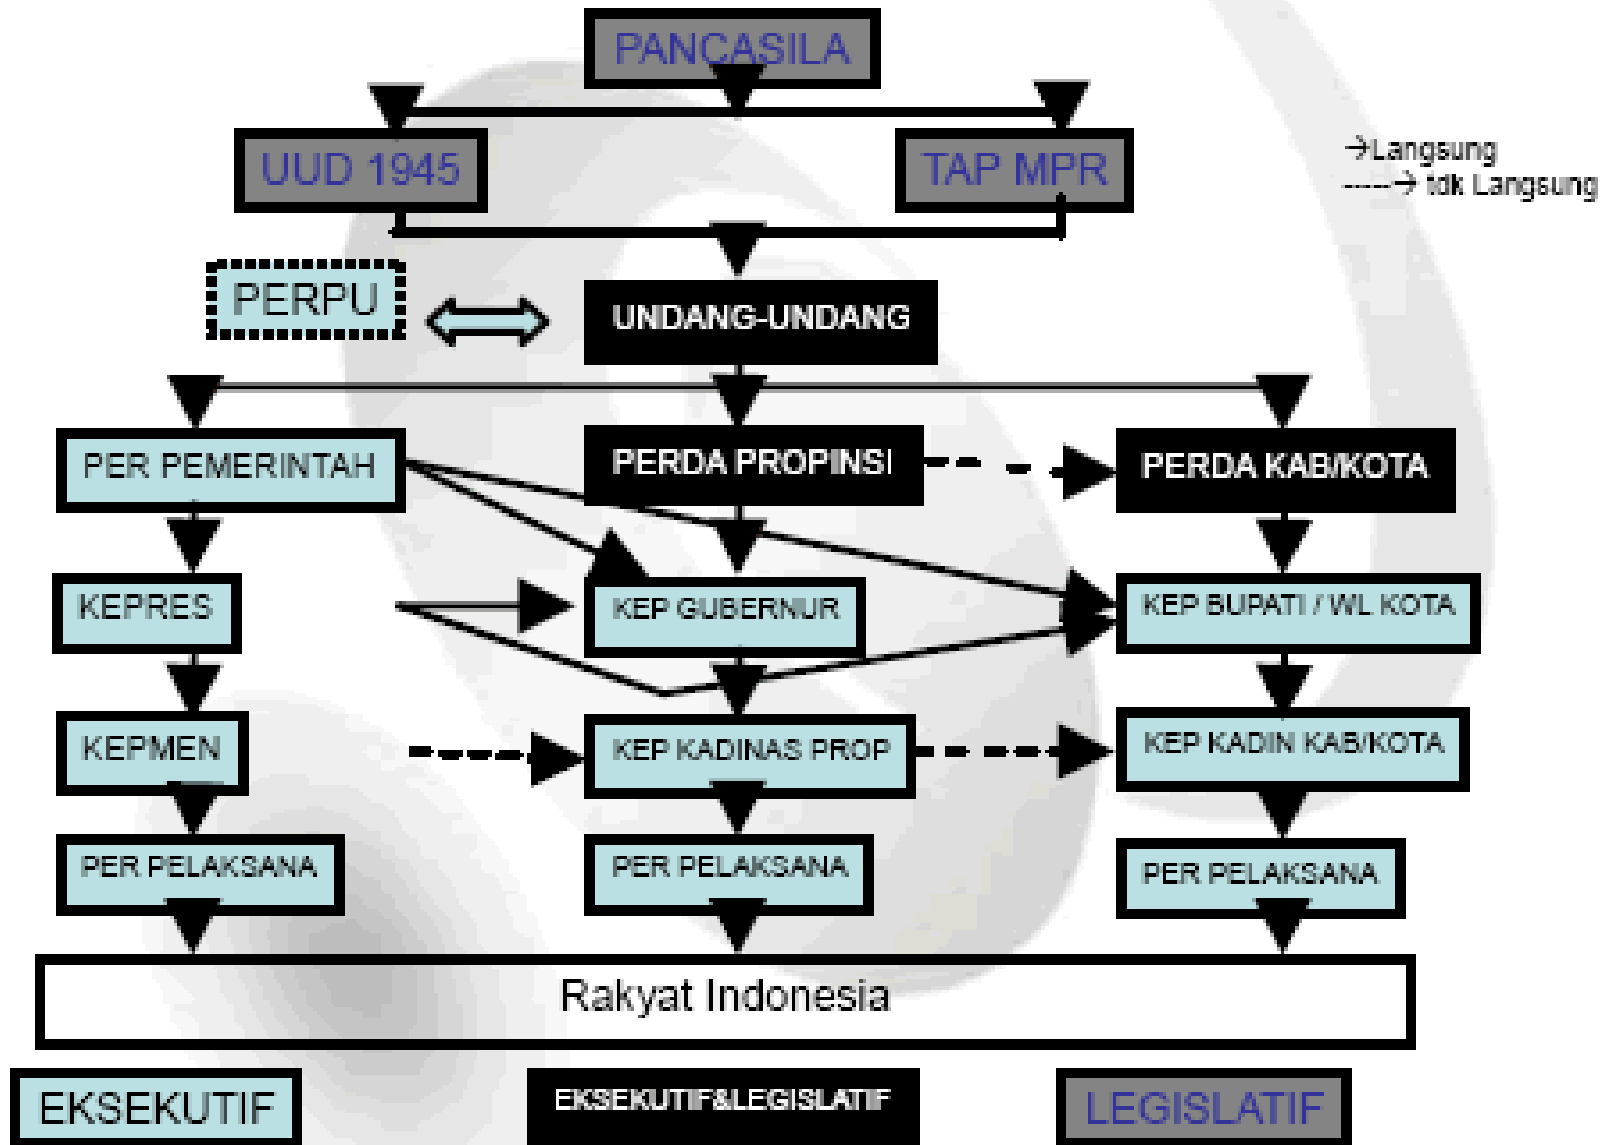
PANCASILA

UUD 1945

TAP MPR

→Langsung
----→ tdk Langsung

PERPU

UNDANG-UNDANG

PER PEMERINTAH

PERDA PROPINSI

PERDA KAB/KOTA

KEPRES

KEP GUBERNUR

KEP BUPATI / WL KOTA

KEPMEN

KEP KADINAS PROP

KEP KADIN KAB/KOTA

PER PELAKSANA

PER PELAKSANA

PER PELAKSANA

Rakyat Indonesia

EKSEKUTIF

EKSEKUTIF&LEGISLATIF

LEGISLATIF